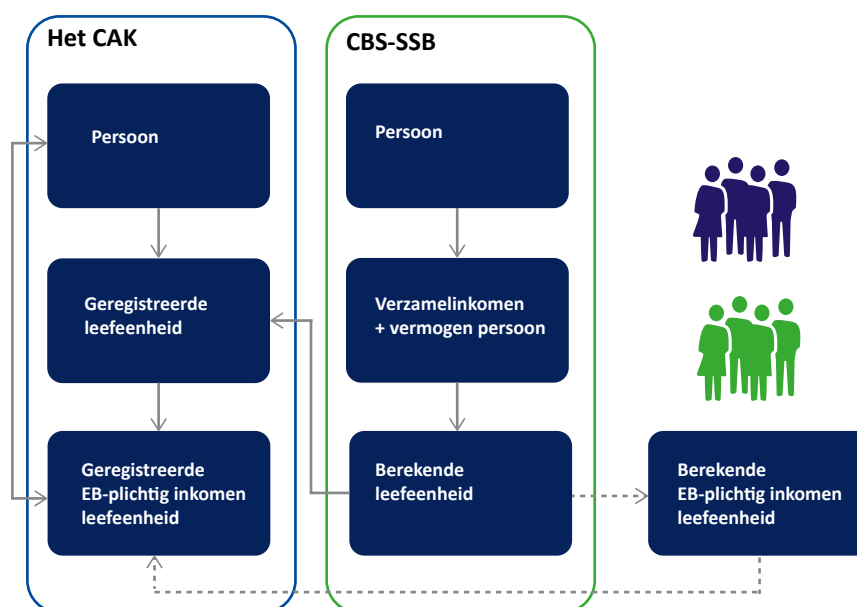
Het CAK

Persoon

Geregistreerde leefeenheid

Geregistreerde EB-plichtig inkomen leefeenheid

CBS-SSB

Persoon

Verzamelinkomen + vermogen persoon

Berekende leefeenheid

Berekende EB-plichtig inkomen leefeenheid